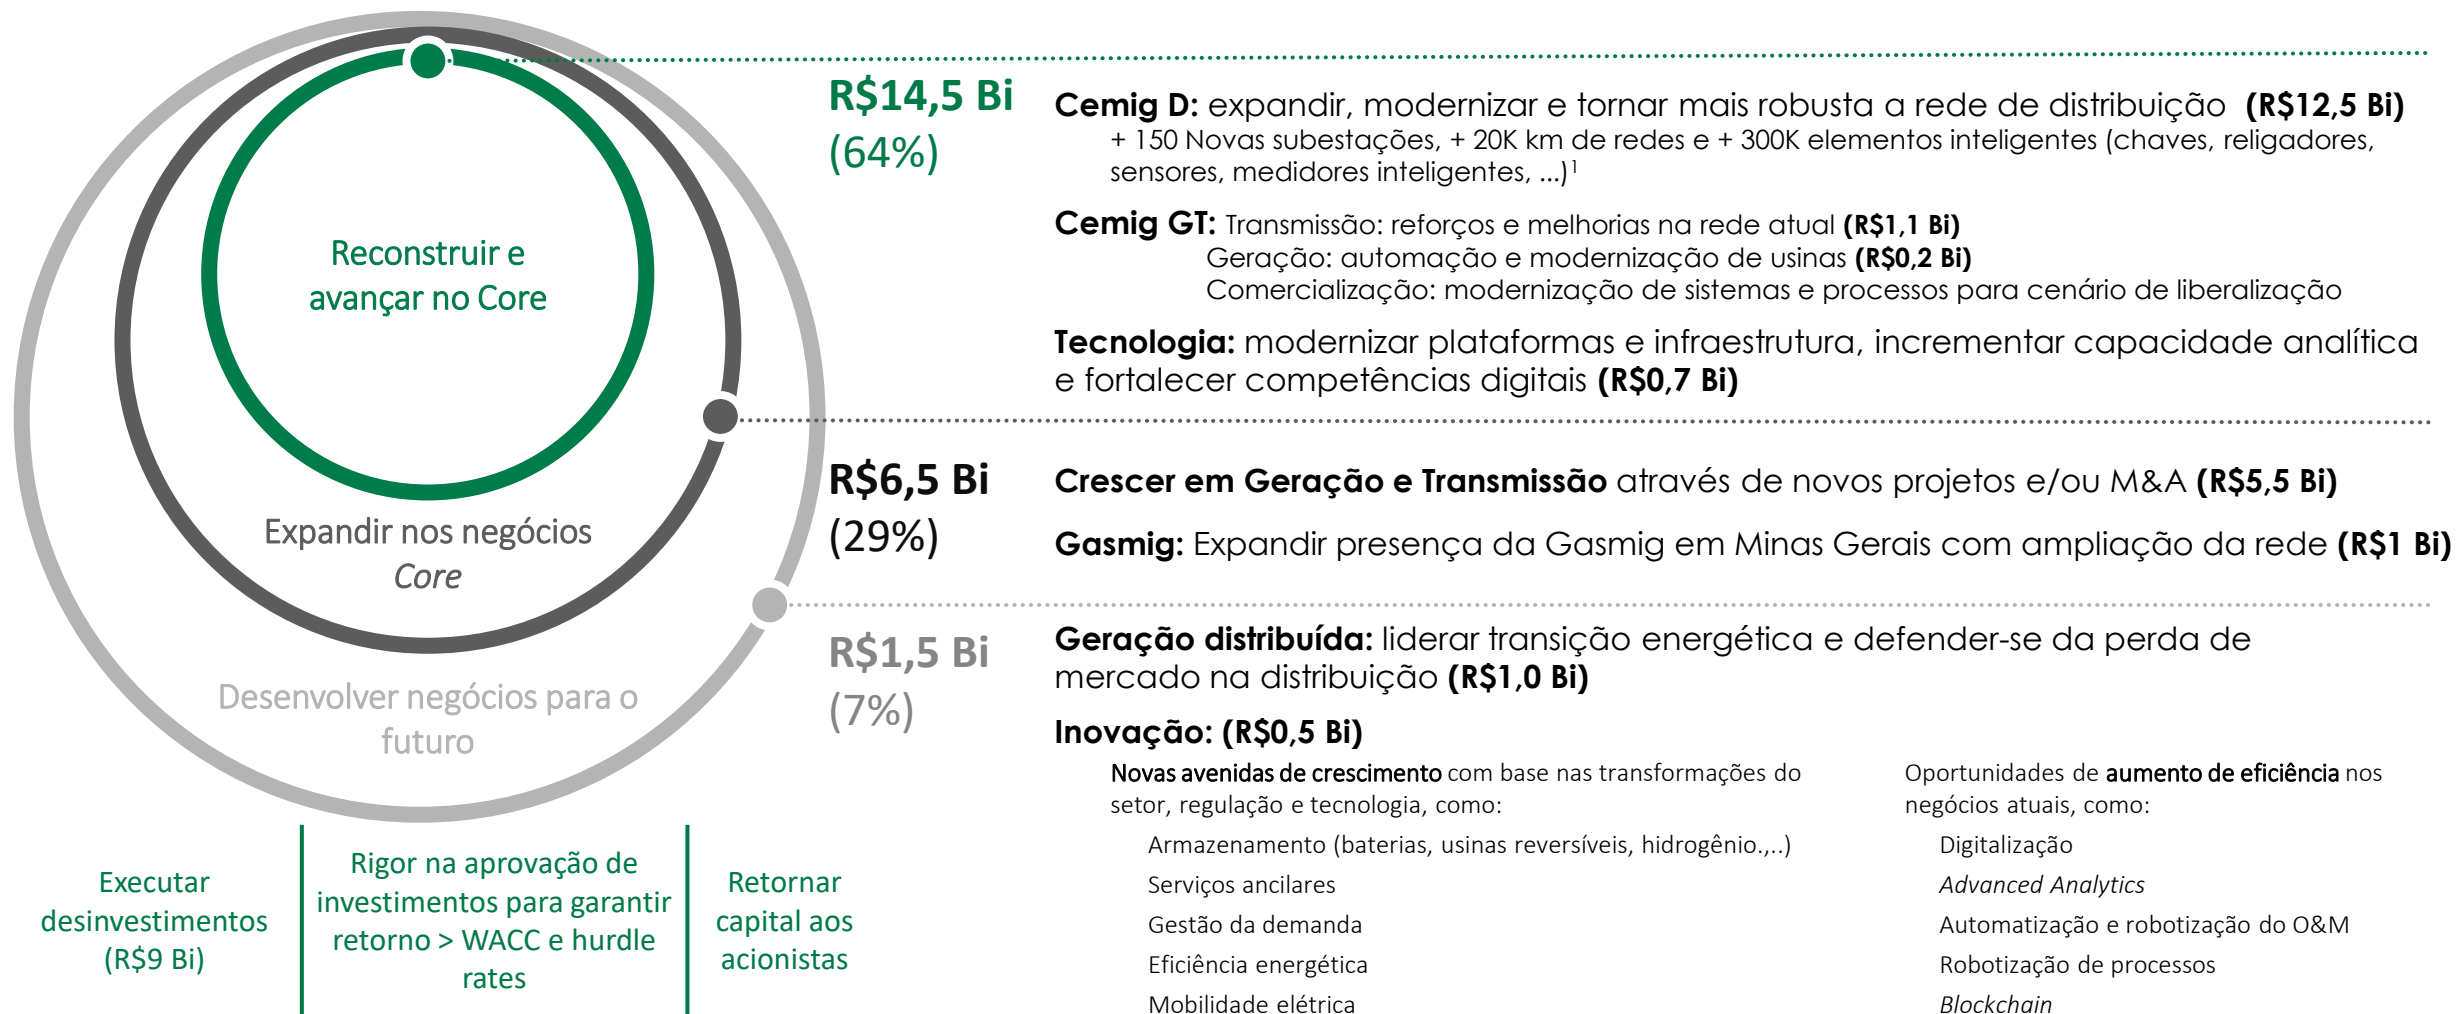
Reconstruir e avançar no Core

Expandir nos negócios *Core*

Desenvolver negócios para o futuro

R$14,5 Bi (64%)

**Cemig D:** expandir, modernizar e tornar mais robusta a rede de distribuição **(R$12,5 Bi)**
+ 150 Novas subestações, + 20K km de redes e + 300K elementos inteligentes (chaves, religadores, sensores, medidores inteligentes, ...)$^1$

**Cemig GT:** Transmissão: reforços e melhorias na rede atual **(R$1,1 Bi)**
Geração: automação e modernização de usinas **(R$0,2 Bi)**
Comercialização: modernização de sistemas e processos para cenário de liberalização

**Tecnologia:** modernizar plataformas e infraestrutura, incrementar capacidade analítica e fortalecer competências digitais **(R$0,7 Bi)**

R$6,5 Bi (29%)

**Crescer em Geração e Transmissão** através de novos projetos e/ou M&A **(R$5,5 Bi)**

**Gasmig:** Expandir presença da Gasmig em Minas Gerais com ampliação da rede **(R$1 Bi)**

R$1,5 Bi (7%)

**Geração distribuída:** liderar transição energética e defender-se da perda de mercado na distribuição **(R$1,0 Bi)**

**Inovação: (R$0,5 Bi)**

Novas avenidas de crescimento com base nas transformações do setor, regulação e tecnologia, como:
Armazenamento (baterias, usinas reversíveis, hidrogênio.,..)
Serviços ancilares
Gestão da demanda
Eficiência energética
Mobilidade elétrica

Oportunidades de aumento de eficiência nos negócios atuais, como:
Digitalização
*Advanced Analytics*
Automatização e robotização do O&M
Robotização de processos
*Blockchain*

Executar desinvestimentos (R$9 Bi)

Rigor na aprovação de investimentos para garantir retorno > WACC e hurdle rates

Retornar capital aos acionistas